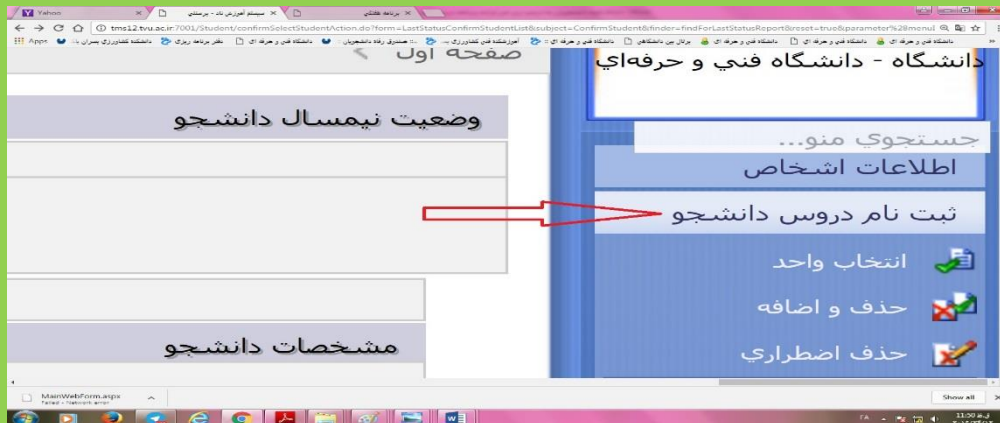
Yahoo
سیستم آموزش ناد - پرستاني
برنامه هفتگی
tms12.tvu.ac.ir:7001/Student/confirmSelectStudentAction.do?form=LastStatusConfirmStudentList&subject=ConfirmStudent&finder=findForLastStatusReport&reset=true&parameter%28menu
Apps

صفحه اول
دانشگاه - دانشگاه فني و حرفه‌اي
وضعيت نيمسال دانشجو
جستجوي منو...
اطلاعات اشخاص
ثبت نام دروس دانشجو
انتخاب واحد
حذف و اضافه
مشخصات دانشجو
حذف اضطراري

MainWebForm.aspx
Failed - Network error
Show all
FA
11:50